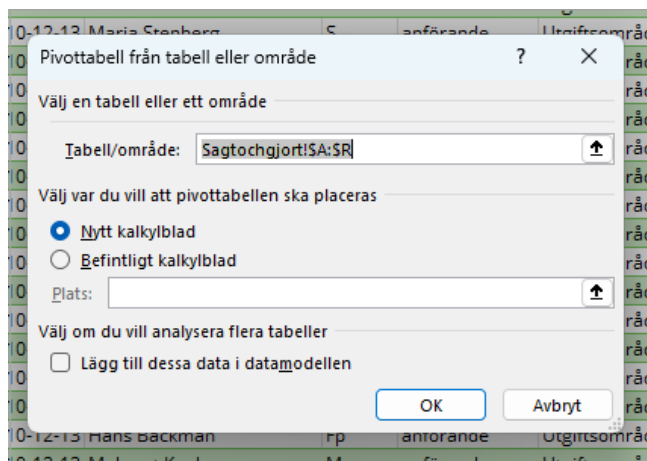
10-12-13 Maria Stenberg S anförande Utgiftsområ

Pivottabell från tabell eller område ? ×

Välj en tabell eller ett område

Tabell/område: Sagtochgjort!$A:$R

Välj var du vill att pivottabellen ska placeras

Nytt kalkylblad

Befintligt kalkylblad

Plats:

Välj om du vill analysera flera tabeller

Lägg till dessa data i datamodellen

OK Avbryt

10-12-13 Hans Backman Fp anförande Utgiftsområ